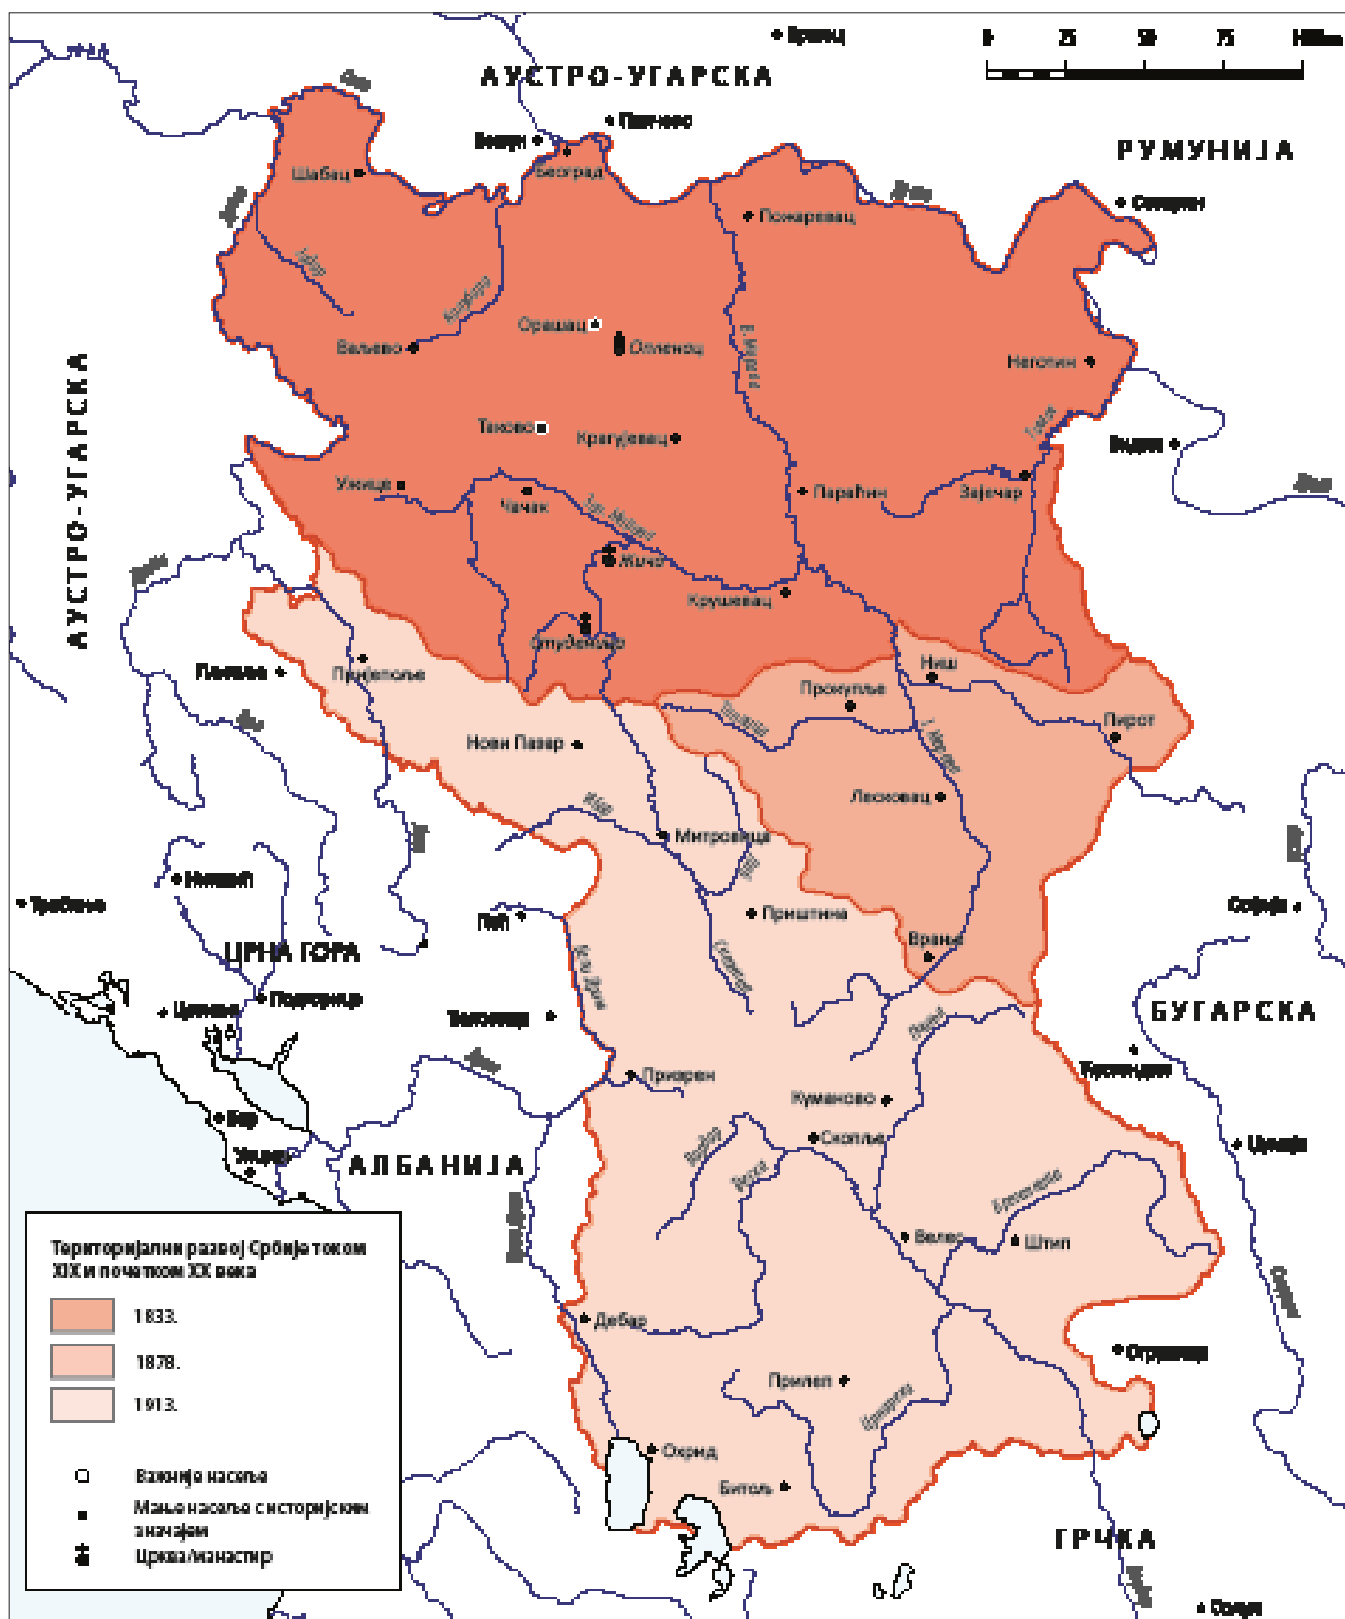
Вршац
0 25 50 75 100km
АУСТРО-УГАРСКА
Панчево
Земун
Београд
РУМУНИЈА
Шабац
Пожаревац
Северин
Ваљево
Орашац
Орашац
Марићевац
Неготин
Таково
Крагујевац
Видин
Ужице
Чачак
Параћин
Зајечар
Жича
Крушевац
Студеница
АУСТРО-УГАРСКА
Пљевља
Пријепоље
Ниш
Прокупље
Пирот
Нови Пазар
Лесковац
Митровица
Никшић
Приштина
Софија
Сарајево
Пећ
Врање
ЦРНА ГОРА
Цетиње
Подгорица
Ђаковица
БУГАРСКА
Призрен
Кустендил
Куманово
Бар
Скопље
Улцињ
АЛБАНИЈА
Џумаја
Велес
Штип
Дебар
Струмица
Прилеп
Охрид
Битољ
ГРЧКА
Солун
Територијални развој Србије током XIX и почетком XX века
1833.
1878.
1913.
Важнија насеља
Мања насеља с историјским значајем
Црква/манастир